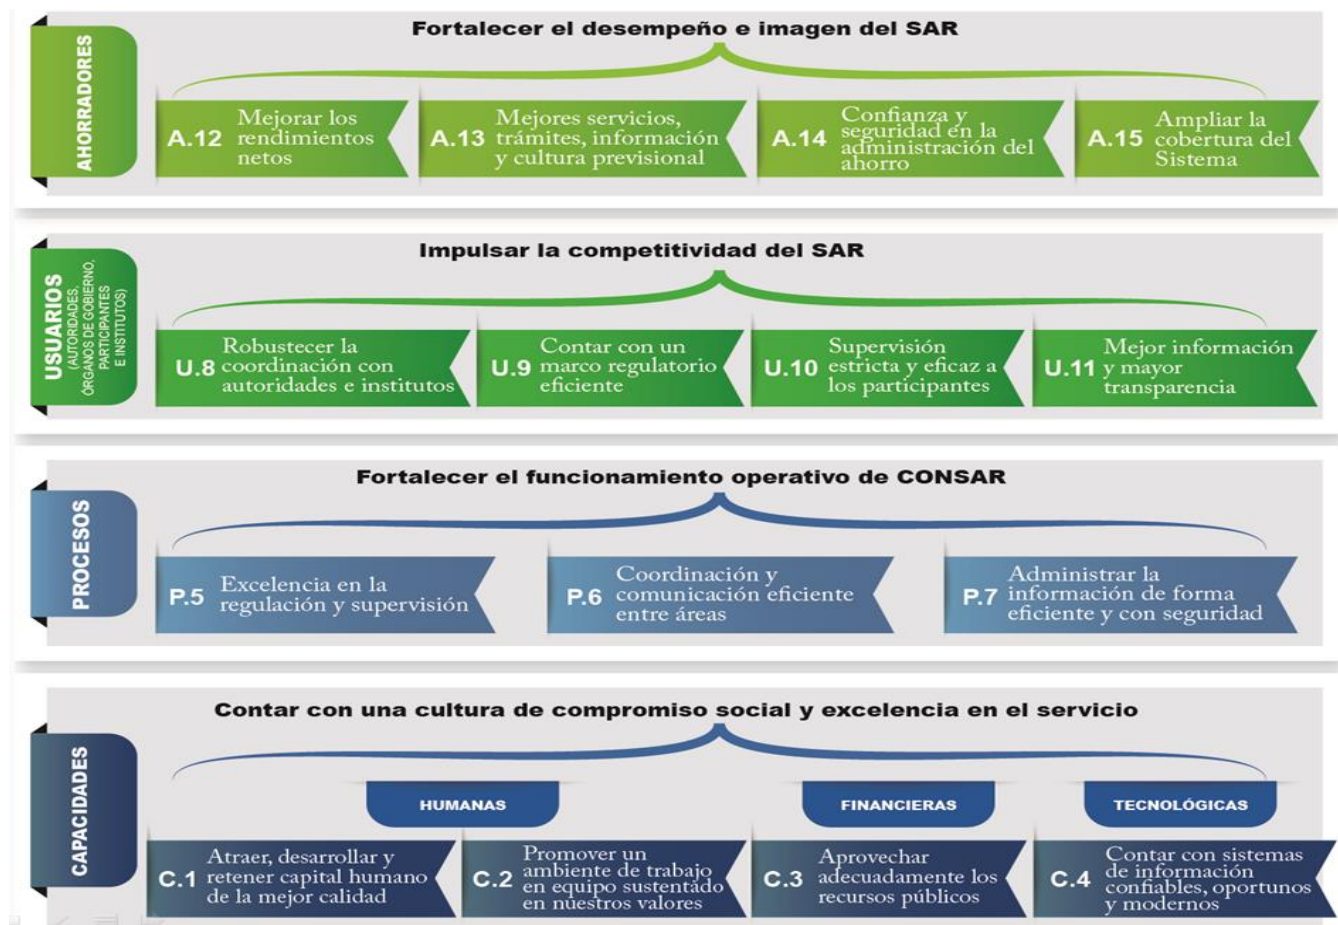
AHORRADORES

Fortalecer el desempeño e imagen del SAR

A.12 Mejorar los rendimientos netos

A.13 Mejores servicios, trámites, información y cultura previsional

A.14 Confianza y seguridad en la administración del ahorro

A.15 Ampliar la cobertura del Sistema

USUARIOS (AUTORIDADES, ÓRGANOS DE GOBIERNO, PARTICIPANTES E INSTITUTOS)

Impulsar la competitividad del SAR

U.8 Robustecer la coordinación con autoridades e institutos

U.9 Contar con un marco regulatorio eficiente

U.10 Supervisión estricta y eficaz a los participantes

U.11 Mejor información y mayor transparencia

PROCESOS

Fortalecer el funcionamiento operativo de CONSAR

P.5 Excelencia en la regulación y supervisión

P.6 Coordinación y comunicación eficiente entre áreas

P.7 Administrar la información de forma eficiente y con seguridad

CAPACIDADES

Contar con una cultura de compromiso social y excelencia en el servicio

HUMANAS

FINANCIERAS

TECNOLÓGICAS

C.1 Atraer, desarrollar y retener capital humano de la mejor calidad

C.2 Promover un ambiente de trabajo en equipo sustentado en nuestros valores

C.3 Aprovechar adecuadamente los recursos públicos

C.4 Contar con sistemas de información confiables, oportunos y modernos